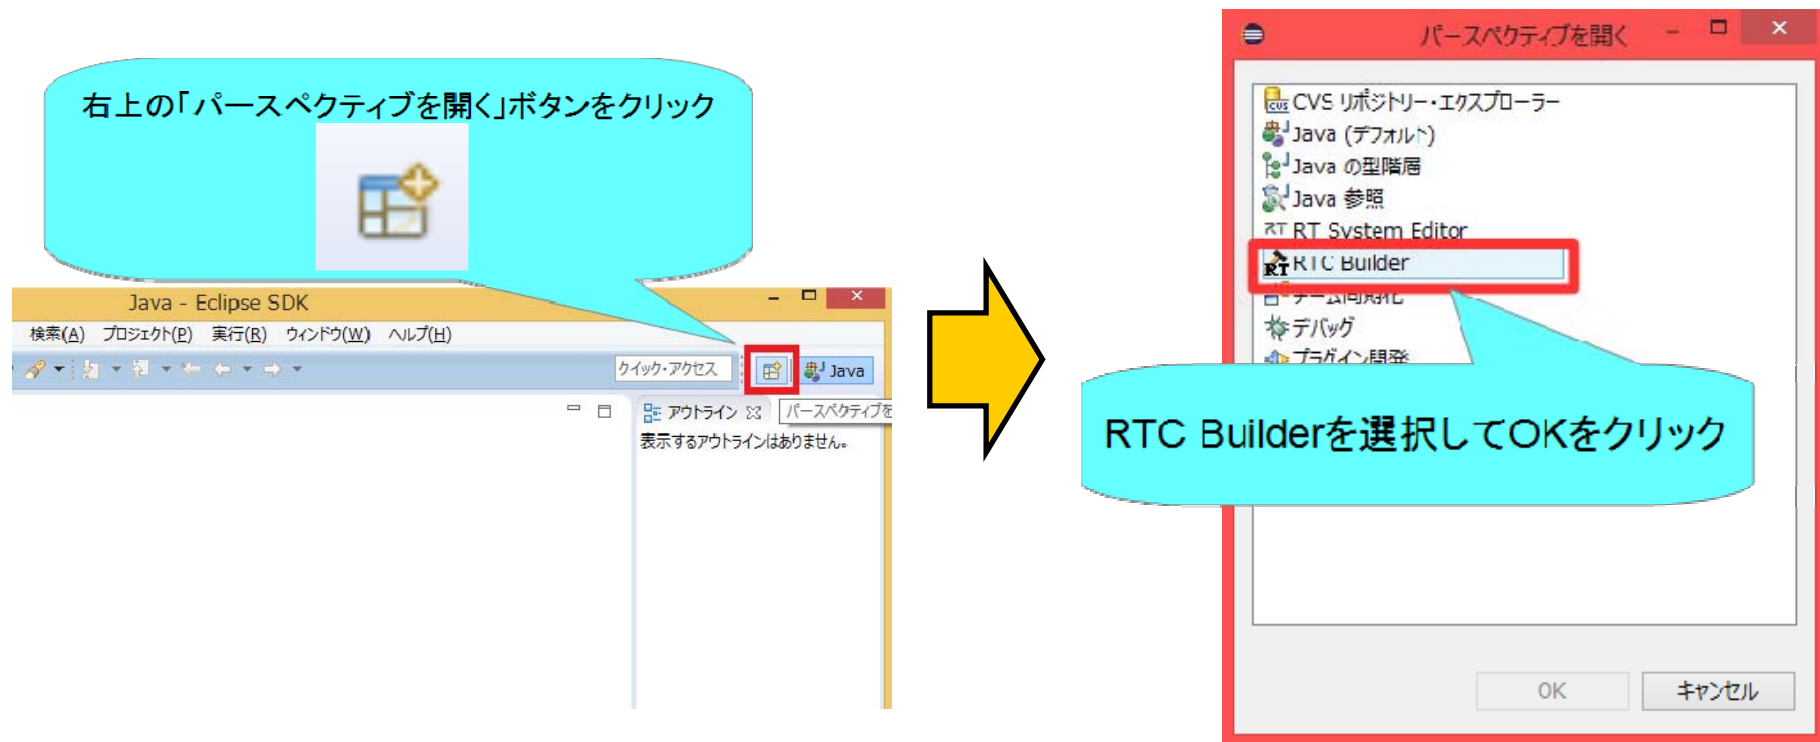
右上の「パースペクティブを開く」ボタンをクリック

Java - Eclipse SDK

検索(A) プロジェクト(P) 実行(R) ウィンドウ(W) ヘルプ(H)

クイック・アクセス

Java

アウトライン

パースペクティブを

表示するアウトラインはありません。

パースペクティブを開く

CVS リポジトリー・エクスプローラー
Java (デフォルト)
Java の型階層
Java 参照
RT System Editor
RTC Builder
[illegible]
デバッグ
プラグイン開発

RTC Builderを選択してOKをクリック

OK

キャンセル